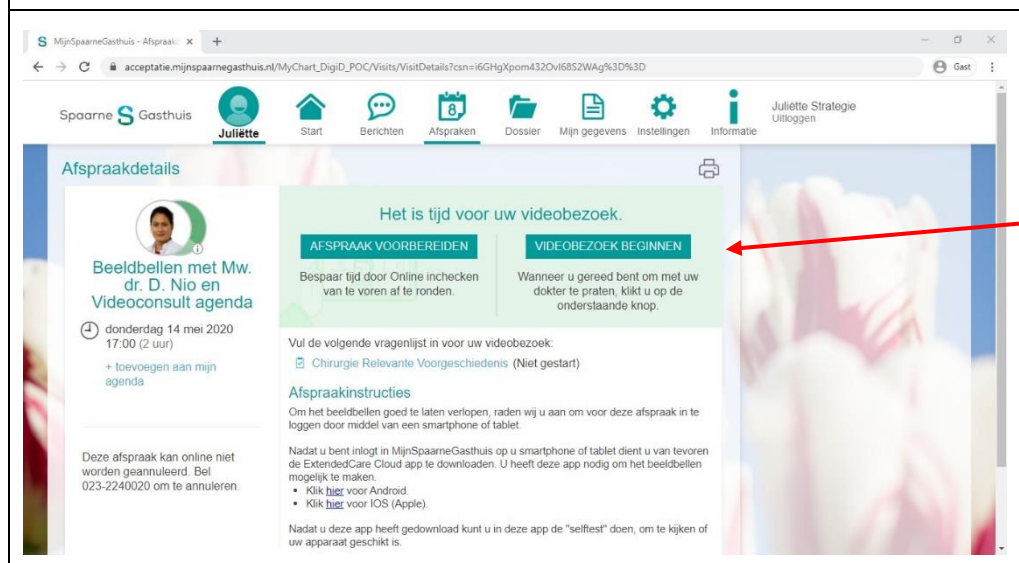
MijnSpaarneGasthuis - Afspraak ×

acceptatie.mijnspaarnegasthuis.nl/MyChart_DigiD_POC/Visits/VisitDetails?csn=i6GHgXpom432OvI68S2WAg%3D%3D

Gast

Spaarne Gasthuis

Juliëtte Start Berichten Afspraken Dossier Mijn gegevens Instellingen Informatie

Juliëtte Strategie
Uitloggen

Afspraakdetails

Beeldbellen met Mw. dr. D. Nio en Videoconsult agenda

donderdag 14 mei 2020
17:00 (2 uur)

+ toevoegen aan mijn agenda

Deze afspraak kan online niet worden geannuleerd. Bel 023-2240020 om te annuleren.

Het is tijd voor uw videobezoek.

AFSPRAAK VOORBEREIDEN

Bespaar tijd door Online inchecken van te voren af te ronden.

VIDEOBEZOEK BEGINNEN

Wanneer u gereed bent om met uw dokter te praten, klikt u op de onderstaande knop.

Vul de volgende vragenlijst in voor uw videobezoek:

Chirurgie Relevante Voorgeschiedenis (Niet gestart)

Afspraakinstructies

Om het beeldbellen goed te laten verlopen, raden wij u aan om voor deze afspraak in te loggen door middel van een smartphone of tablet.

Nadat u bent inlogt in MijnSpaarneGasthuis op u smartphone of tablet dient u van tevoren de ExtendedCare Cloud app te downloaden. U heeft deze app nodig om het beeldbellen mogelijk te maken.
• Klik hier voor Android.
• Klik hier voor IOS (Apple).

Nadat u deze app heeft gedownload kunt u in deze app de "selftest" doen, om te kijken of uw apparaat geschikt is.